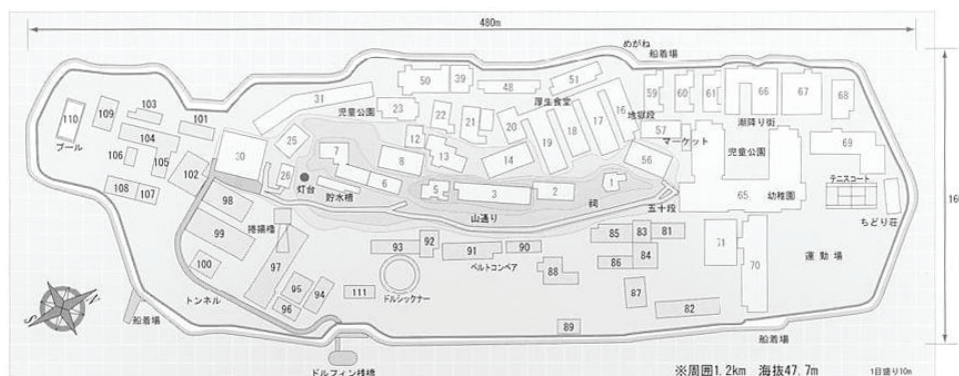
480m

めがね
船着場

160

110
プール
109
103
104
101
106
105
102
108
107
30
25
26
31
児童公園
23
50
39
48
51
厚生食堂
22
21
20
12
13
7
8
6
灯台
貯水槽
5
3
2
1
14
19
18
17
16
地獄段
59
60
61
66
67
68
潮降り街
57
マーケット
56
児童公園
65
幼稚園
69
テニスコート
ちどり荘
祠
五十段
山通り
98
99
捲揚櫓
100
97
95
94
96
トンネル
93
92
91
90
ベルトコンベア
ドルシックナー
111
88
85
83
81
86
84
87
82
89
71
70
運動場
船着場
船着場
ドルフィン桟橋
※周囲1.2km 海抜47.7m
1目盛り10m